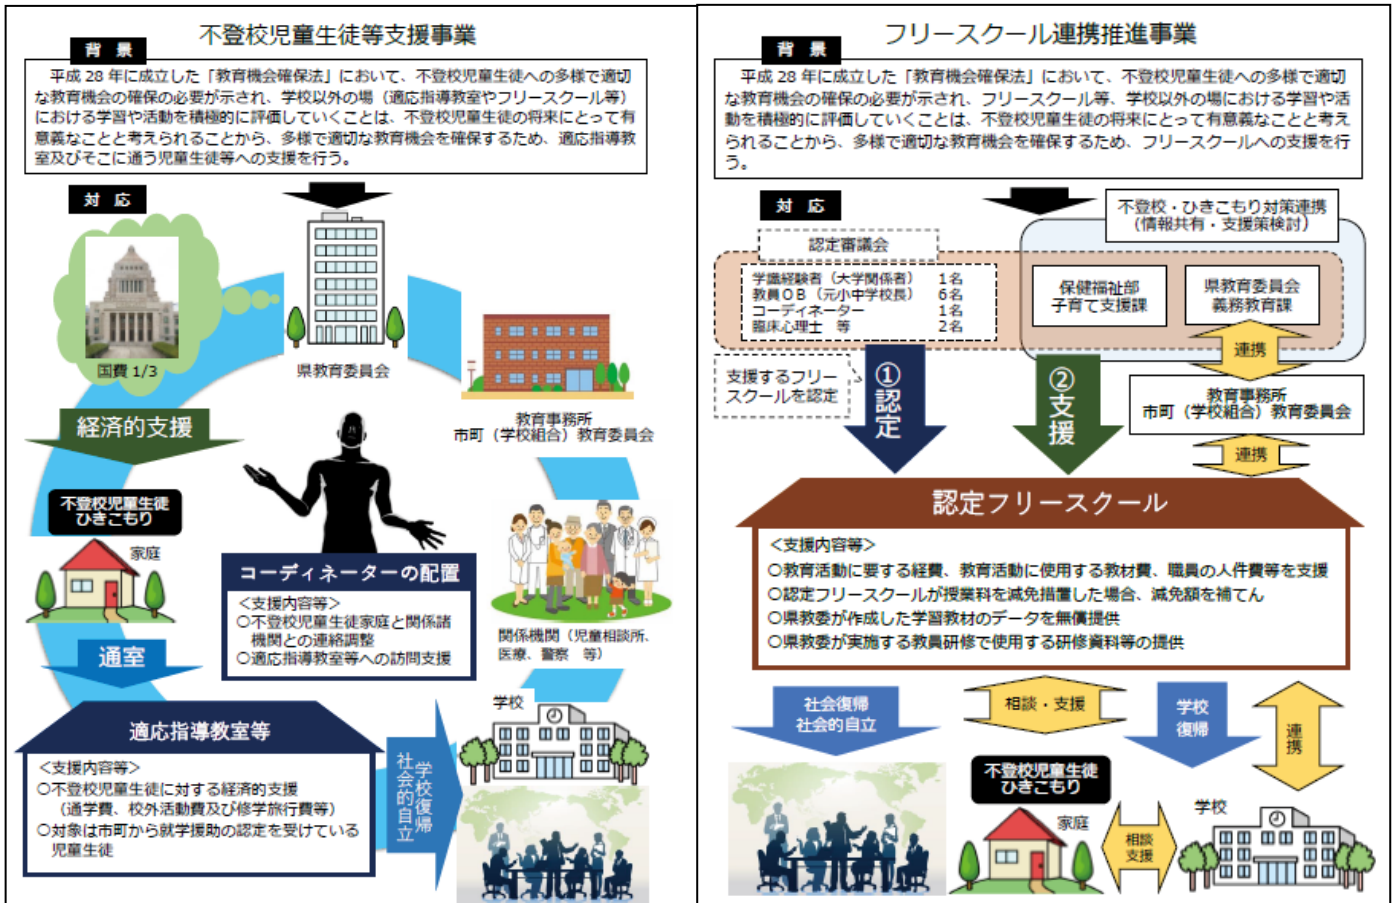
不登校児童生徒等支援事業

背　景

平成 28 年に成立した「教育機会確保法」において、不登校児童生徒への多様で適切な教育機会の確保の必要が示され、学校以外の場（適応指導教室やフリースクール等）における学習や活動を積極的に評価していくことは、不登校児童生徒の将来にとって有意義なことと考えられることから、多様で適切な教育機会を確保するため、適応指導教室及びそこに通う児童生徒等への支援を行う。

対　応

国費 1/3

県教育委員会

教育事務所
市町（学校組合）教育委員会

経済的支援

不登校児童生徒
ひきこもり

家庭

コーディネーターの配置

＜支援内容等＞
○不登校児童生徒家庭と関係諸機関との連絡調整
○適応指導教室等への訪問支援

関係機関（児童相談所、医療、警察　等）

通室

適応指導教室等

＜支援内容等＞
○不登校児童生徒に対する経済的支援
（通学費、校外活動費及び修学旅行費等）
○対象は市町から就学援助の認定を受けている児童生徒

社会的自立
学校復帰

学校

フリースクール連携推進事業

背　景

平成 28 年に成立した「教育機会確保法」において、不登校児童生徒への多様で適切な教育機会の確保の必要が示され、フリースクール等、学校以外の場における学習や活動を積極的に評価していくことは、不登校児童生徒の将来にとって有意義なことと考えられることから、多様で適切な教育機会を確保するため、フリースクールへの支援を行う。

対　応

不登校・ひきこもり対策連携
（情報共有・支援策検討）

認定審議会

| 学識経験者（大学関係者） | 1名 |
|---|---|
| 教員ＯＢ（元小中学校長） | 6名 |
| コーディネーター | 1名 |
| 臨床心理士　等 | 2名 |

保健福祉部
子育て支援課

県教育委員会
義務教育課

連携

支援するフリースクールを認定

①認定

②支援

教育事務所
市町（学校組合）教育委員会

連携

認定フリースクール

＜支援内容等＞
○教育活動に要する経費、教育活動に使用する教材費、職員の人件費等を支援
○認定フリースクールが授業料を減免措置した場合、減免額を補てん
○県教委が作成した学習教材のデータを無償提供
○県教委が実施する教員研修で使用する研修資料等の提供

社会復帰
社会的自立

相談・支援

学校
復帰

連
携

不登校児童生徒
ひきこもり

家庭

相談
支援

学校